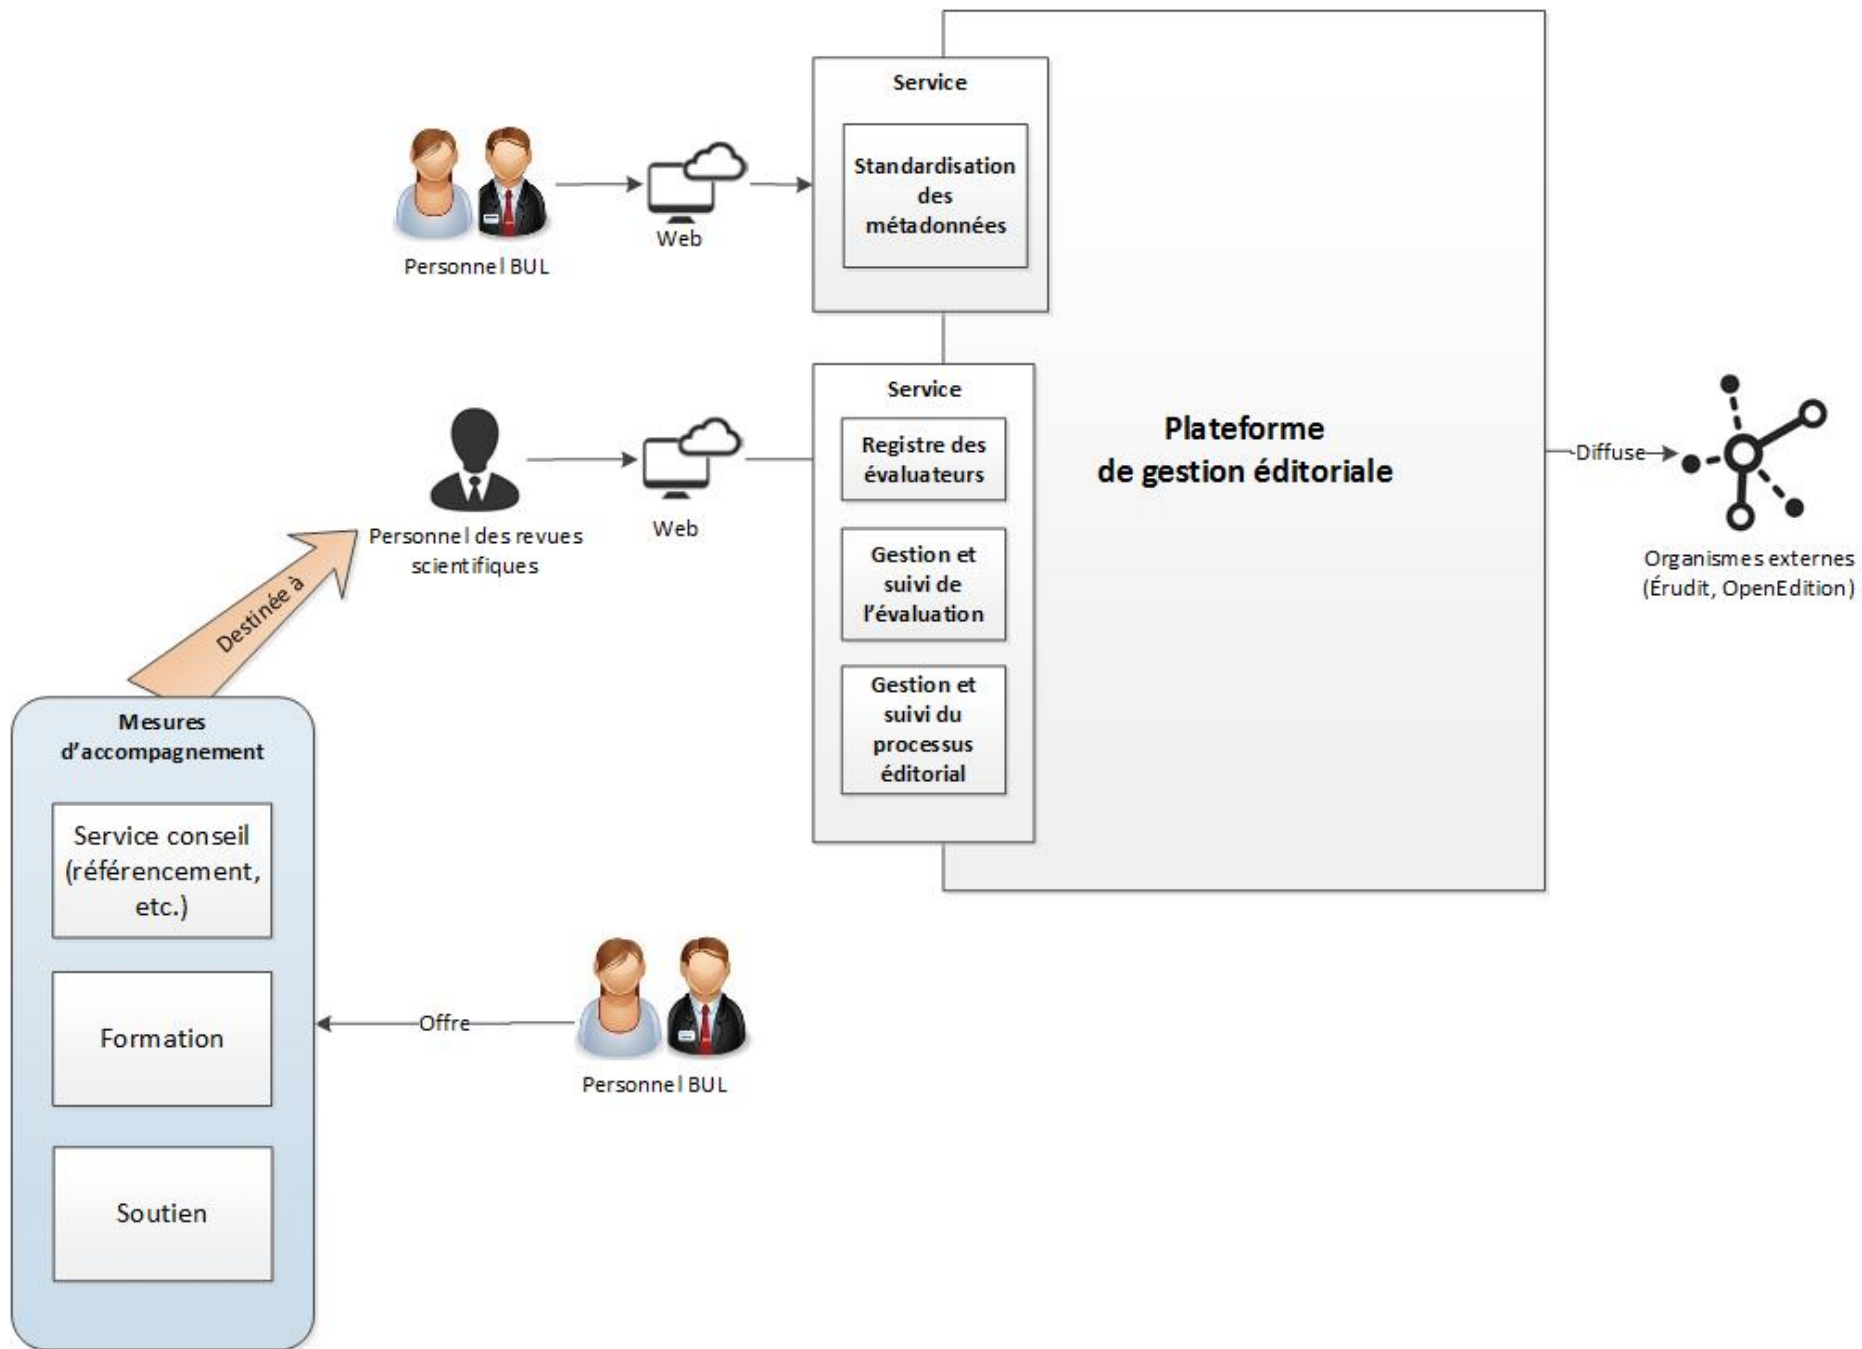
Service

Standardisation des métadonnées

Personnel BUL

Web

Service

Registre des évaluateurs

Gestion et suivi de l'évaluation

Gestion et suivi du processus éditorial

Plateforme de gestion éditoriale

Diffuse

Organismes externes (Érudit, OpenEdition)

Personnel des revues scientifiques

Web

Destinée à

Mesures d'accompagnement

Service conseil (référencement, etc.)

Formation

Soutien

Offre

Personnel BUL